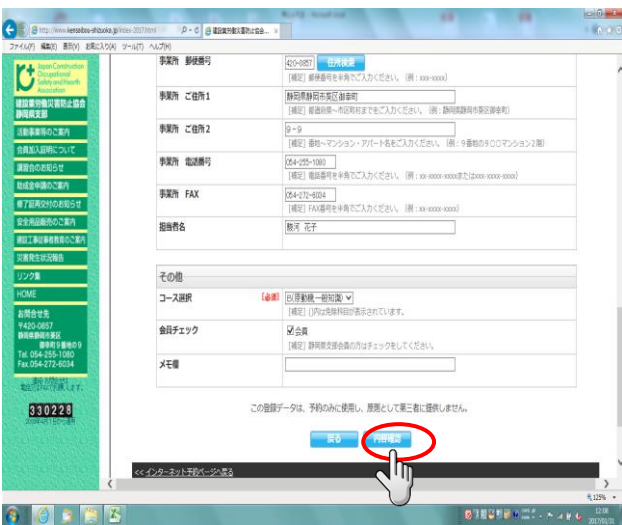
http://www.kensaibou-shizuoka.jp/index-2017.html
建設業労働災害防止協会...
ファイル(F) 編集(E) 表示(V) お気に入り(A) ツール(T) ヘルプ(H)

Japan Construction Occupational Safety and Health Association
建設業労働災害防止協会 静岡県支部
活動事業等のご案内
会員加入説明について
講習会のお知らせ
助成金申請のご案内
修了証再交付のお知らせ
安全用品販売のご案内
建設工事従事者教育のご案内
災害発生状況報告
リンク集
HOME
お問合せ先
〒420-0857 静岡県静岡市葵区 御幸町9番地の9
Tel. 054-255-1080
Fax.054-272-6034
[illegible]
330228
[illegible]

| 事業所 郵便番号 | 420-0857 住所検索 [補足] 郵便番号を半角でご入力ください。（例：xxx-xxxx） |
|---|---|
| 事業所 ご住所1 | 静岡県静岡市葵区御幸町 [補足] 都道府県〜市区町村までをご入力ください。（例：静岡県静岡市葵区御幸町） |
| 事業所 ご住所2 | 9-9 [補足] 番地〜マンション・アパート名をご入力ください。（例：9番地の9〇〇マンション2階） |
| 事業所 電話番号 | 054-255-1080 [補足] 電話番号を半角でご入力ください。（例：xx-xxxx-xxxxまたはxxx-xxxx-xxxx） |
| 事業所 FAX | 054-272-6034 [補足] FAX番号を半角でご入力ください。（例：xx-xxxx-xxxx） |
| 担当者名 | 駿河 花子 |

その他

| コース選択 [必須] | B(原動機・一般知識) [補足] ()内は免除科目が表示されています。 |
|---|---|
| 会員チェック | 会員 [補足] 静岡県支部会員の方はチェックをしてください。 |
| メモ欄 | |

この登録データは、予約のみに使用し、原則として第三者に提供しません。

戻る 内容確認

<< インターネット予約ページへ戻る

125%
12:08 2017/01/31